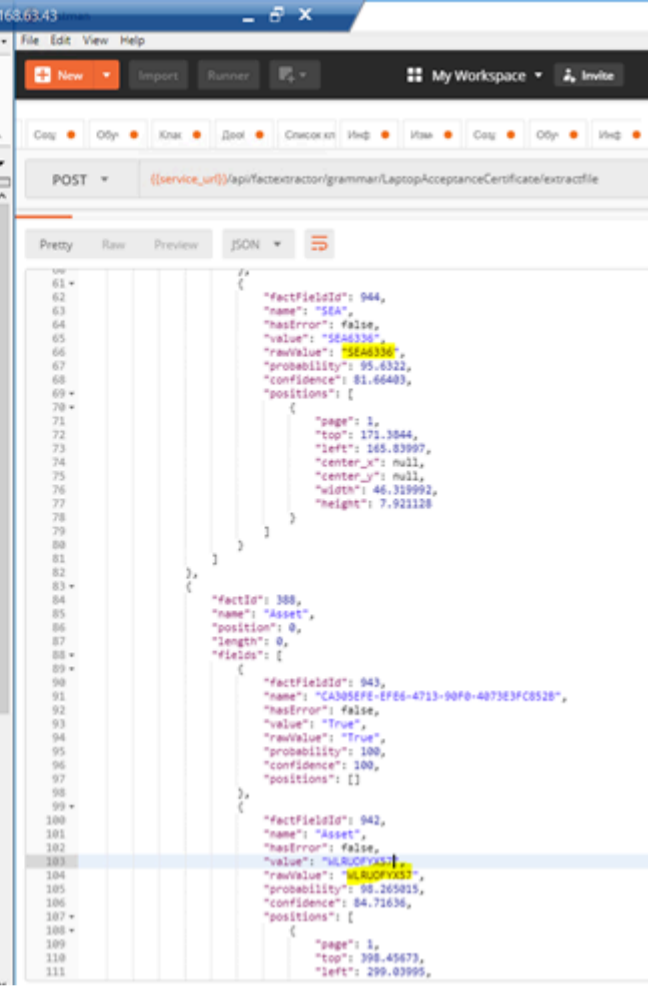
168.63.43

File Edit View Help

New Import Runner My Workspace Invite

Соз Обуч Клас Доо Список кл Инф Изм Соз Обуч Инф

POST {{service_url}}/api/factextractor/grammar/LaptopAcceptanceCertificate/extractfile

Pretty Raw Preview JSON

61 {
62 "factFieldId": 944,
63 "name": "SEA",
64 "hasError": false,
65 "value": "SEA6336",
66 "rawValue": "SEA6336",
67 "probability": 95.6322,
68 "confidence": 81.66403,
69 "positions": [
70 {
71 "page": 1,
72 "top": 171.3844,
73 "left": 165.83997,
74 "center_x": null,
75 "center_y": null,
76 "width": 46.319992,
77 "height": 7.921128
78 }
79 ]
80 }
81 ]
82 },
83 {
84 "factId": 388,
85 "name": "Asset",
86 "position": 0,
87 "length": 0,
88 "fields": [
89 {
90 "factFieldId": 943,
91 "name": "CA305EFE-EFE6-4713-90F0-4073E3FC8528",
92 "hasError": false,
93 "value": "True",
94 "rawValue": "True",
95 "probability": 100,
96 "confidence": 100,
97 "positions": []
98 },
99 {
100 "factFieldId": 942,
101 "name": "Asset",
102 "hasError": false,
103 "value": "WLRUOFYX57",
104 "rawValue": "WLRUOFYX57",
105 "probability": 98.265015,
106 "confidence": 84.71636,
107 "positions": [
108 {
109 "page": 1,
110 "top": 398.45673,
111 "left": 299.03995,